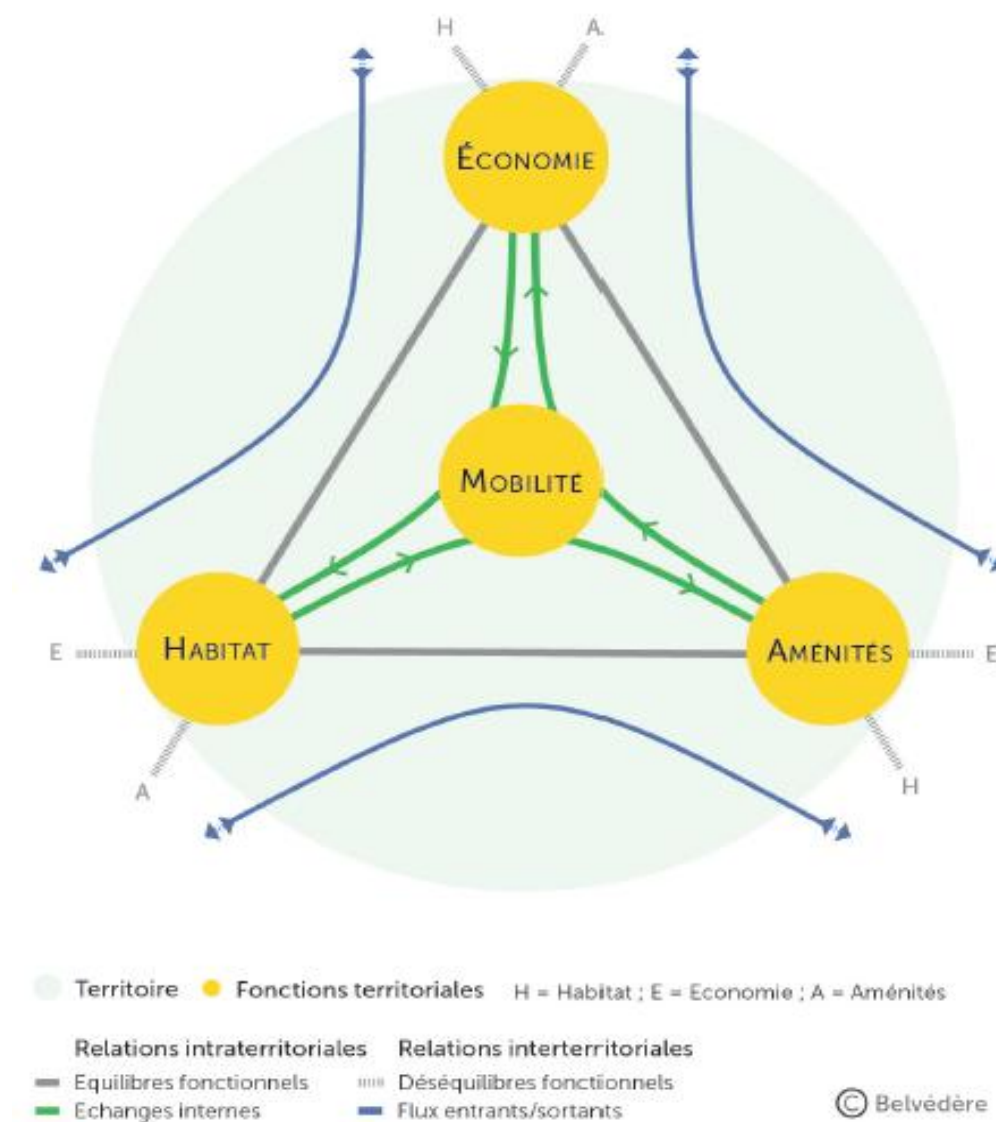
H
A.
Économie
Mobilité
Habitat
Aménités
E
E
A
H

Territoire Fonctions territoriales H = Habitat ; E = Economie ; A = Aménités

Relations intraterritoriales
Equilibres fonctionnels
Echanges internes

Relations interterritoriales
Déséquilibres fonctiionnels
Flux entrants/sortants

© Belvédère